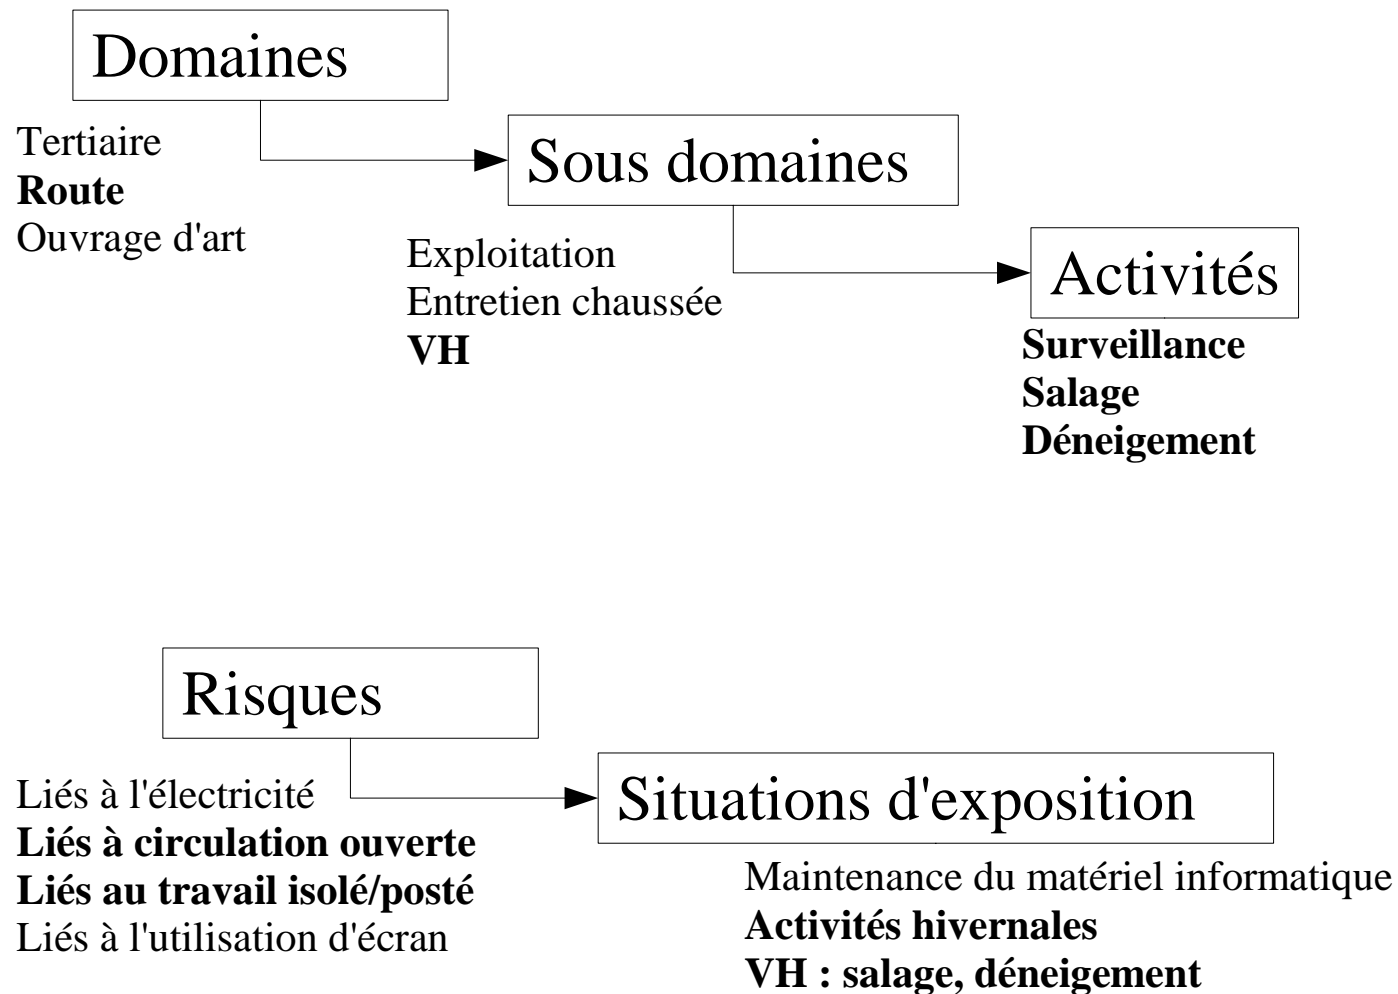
Domaines

Tertiaire
Route
Ouvrage d'art

Sous domaines

Exploitation
Entretien chaussée
VH

Activités

Surveillance
Salage
Déneigement

Risques

Liés à l'électricité
Liés à circulation ouverte
Liés au travail isolé/posté
Liés à l'utilisation d'écran

Situations d'exposition

Maintenance du matériel informatique
Activités hivernales
VH : salage, déneigement